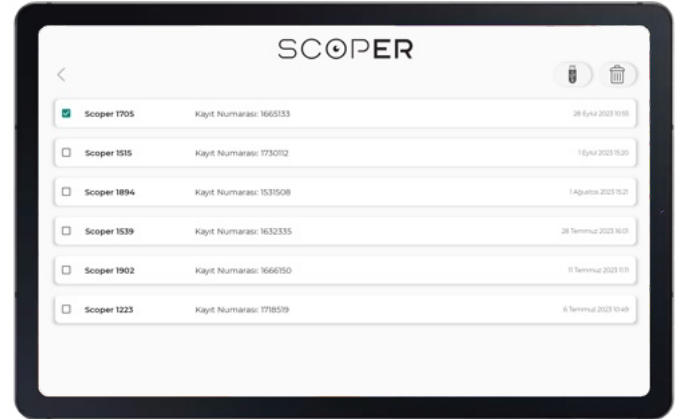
SCOPER

Scoper 1705 Kayıt Numarası: 1665133 28 Eylül 2023 10:55

Scoper 1515 Kayıt Numarası: 1730112 1 Eylül 2023 15:20

Scoper 1894 Kayıt Numarası: 1531508 1 Ağustos 2023 15:21

Scoper 1539 Kayıt Numarası: 1632335 28 Temmuz 2023 16:01

Scoper 1902 Kayıt Numarası: 1666150 11 Temmuz 2023 11:11

Scoper 1223 Kayıt Numarası: 1718519 6 Temmuz 2023 10:49